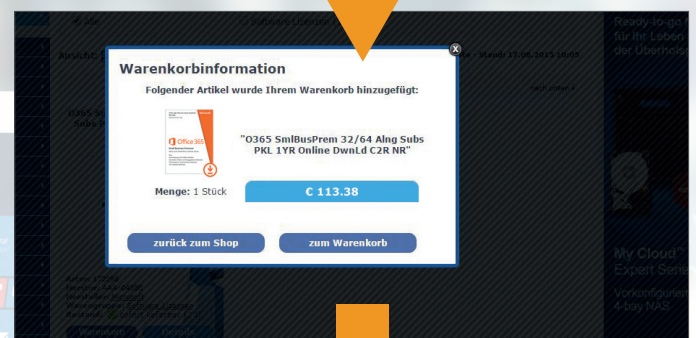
Warenkorbinformation

Folgender Artikel wurde Ihrem Warenkorb hinzugefügt:

"O365 SmlBusPrem 32/64 Alng Subs PKL 1YR Online DwnLd C2R NR"

Office 365

Menge: 1 Stück

€ 113.38

zurück zum Shop

zum Warenkorb

Ready-to-go für Ihr Leben der Überholsp

My Cloud Expert Serie

Vorkonfigurierte 4-bay NAS